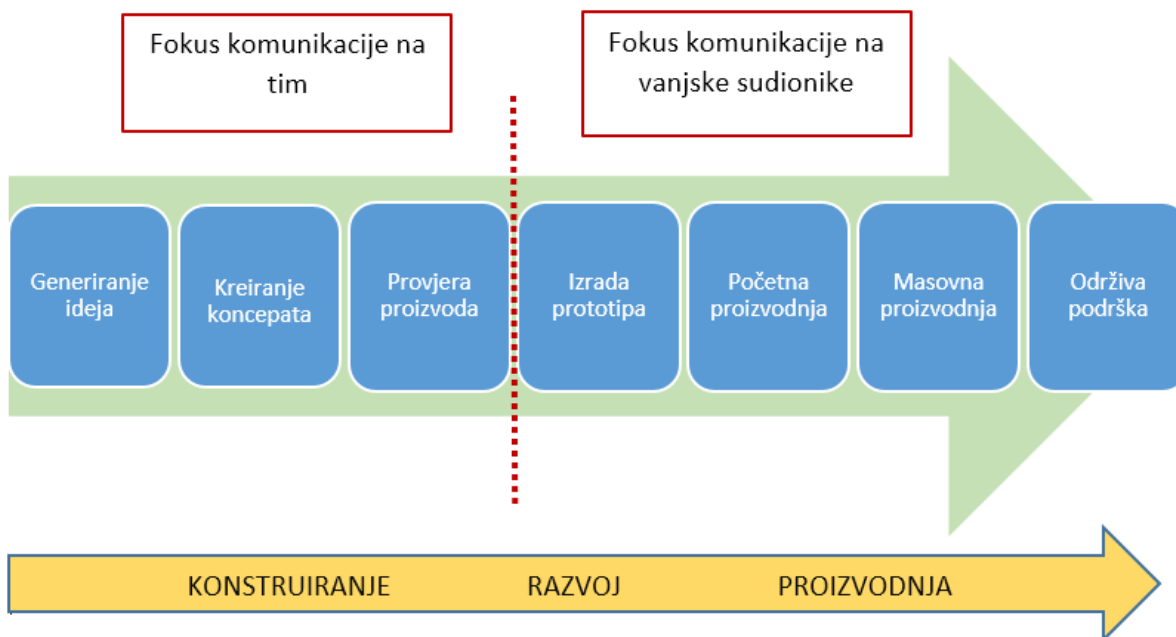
Fokus komunikacije na tim

Fokus komunikacije na vanjske sudionike

Generiranje ideja

Kreiranje koncepata

Provjera proizvoda

Izrada prototipa

Početna proizvodnja

Masovna proizvodnja

Održiva podrška

KONSTRUIRANJE

RAZVOJ

PROIZVODNJA